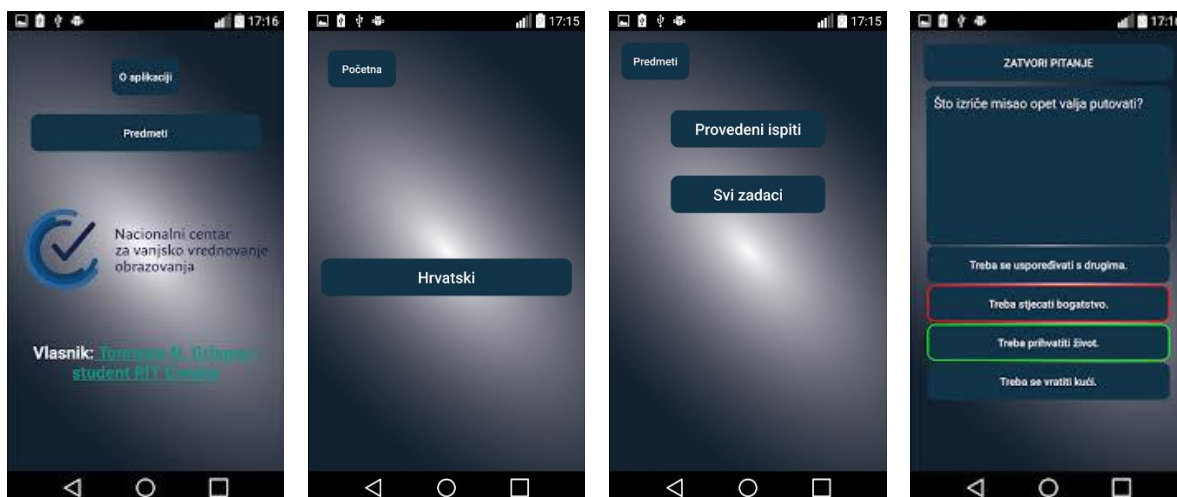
17:16

O aplikaciji

Predmeti

Nacionalni centar za vanjsko vrednovanje obrazovanja

Vlasnik: Tomislav M. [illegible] student RIT Croatia

17:15

Početna

Hrvatski

17:15

Predmeti

Provedeni ispiti

Svi zadaci

17:1

ZATVORI PITANJE

Što izriče misao opet valja putovati?

Treba se uspoređivati s drugima.

Treba stjecati bogatstvo.

Treba prihvatiti život.

Treba se vratiti kući.